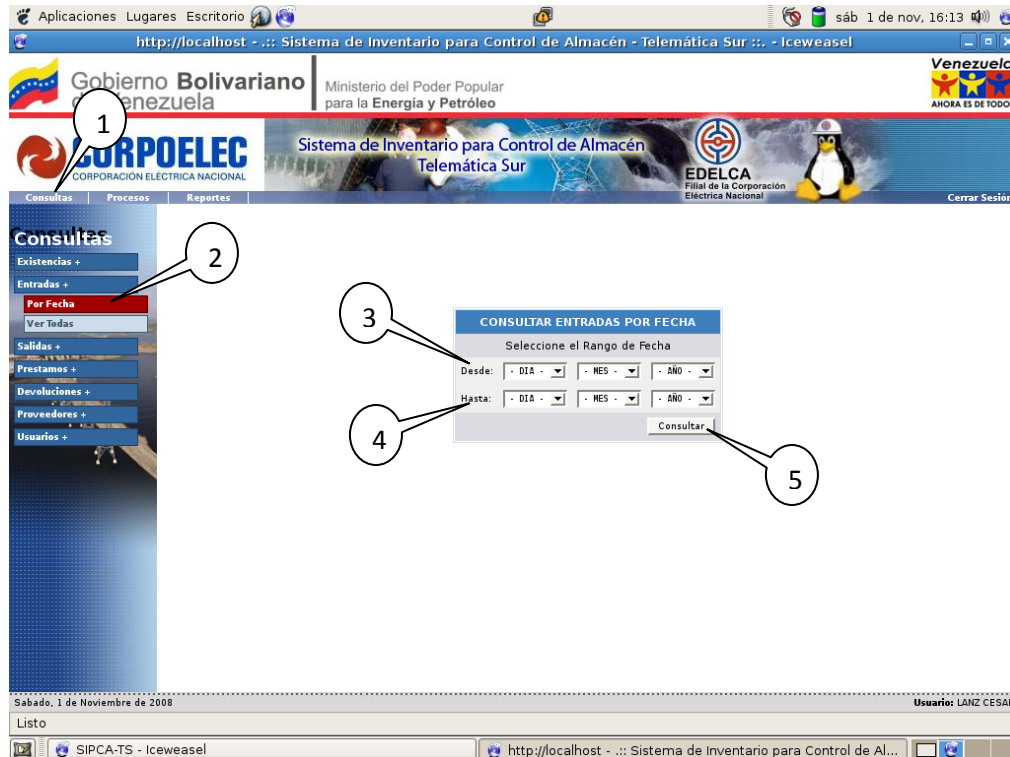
Aplicaciones Lugares Escritorio

sáb 1 de nov, 16:13

http://localhost - .:: Sistema de Inventario para Control de Almacén - Telemática Sur ::. - Iceweasel

Gobierno Bolivariano de Venezuela

Ministerio del Poder Popular para la Energía y Petróleo

Venezuela AHORA ES DE TODOS

CORPOELEC CORPORACIÓN ELÉCTRICA NACIONAL

Sistema de Inventario para Control de Almacén Telemática Sur

EDELCA Filial de la Corporación Eléctrica Nacional

Consultas | Procesos | Reportes

Cerrar Sesión

1

Consultas

Existencias +

Entradas +

Por Fecha

Ver Todas

Salidas +

Prestamos +

Devoluciones +

Proveedores +

Usuarios +

2

3

CONSULTAR ENTRADAS POR FECHA

Seleccione el Rango de Fecha

Desde: - DIA - - MES - - AÑO -

Hasta: - DIA - - MES - - AÑO -

4

Consultar

5

Sabado, 1 de Noviembre de 2008

Usuario: LANZ CESAR

Listo

SIPCA-TS - Iceweasel

http://localhost - .:: Sistema de Inventario para Control de Al...